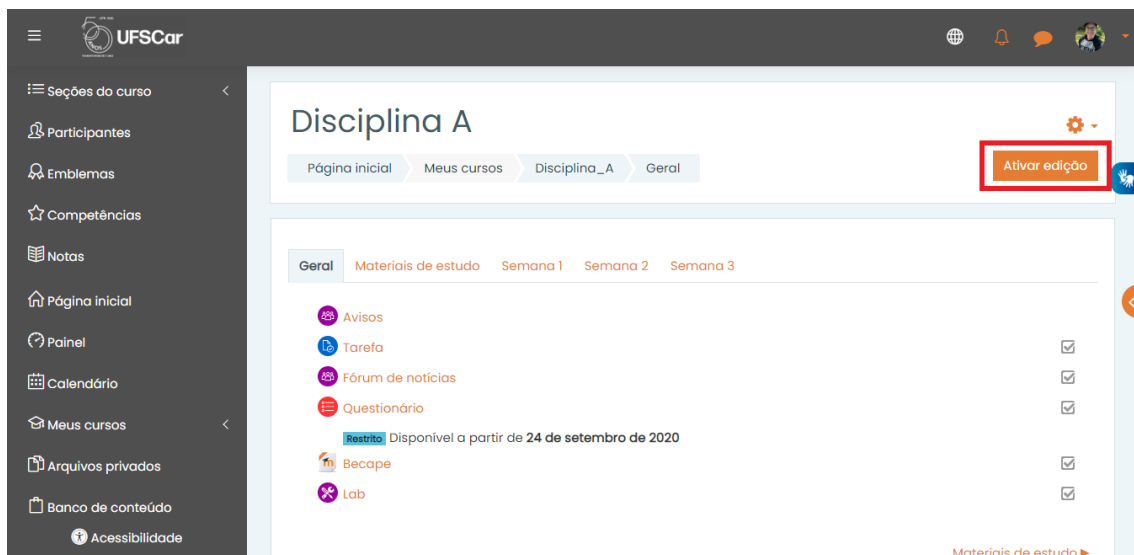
UFSCar

Seções do curso
Participantes
Emblemas
Competências
Notas
Página inicial
Painel
Calendário
Meus cursos
Arquivos privados
Banco de conteúdo
Acessibilidade

Disciplina A

Página inicial | Meus cursos | Disciplina_A | Geral

Ativar edição

Geral | Materiais de estudo | Semana 1 | Semana 2 | Semana 3

Avisos
Tarefa
Fórum de notícias
Questionário
Restrito Disponível a partir de **24 de setembro de 2020**
Becape
Lab

Materiais de estudo ▶